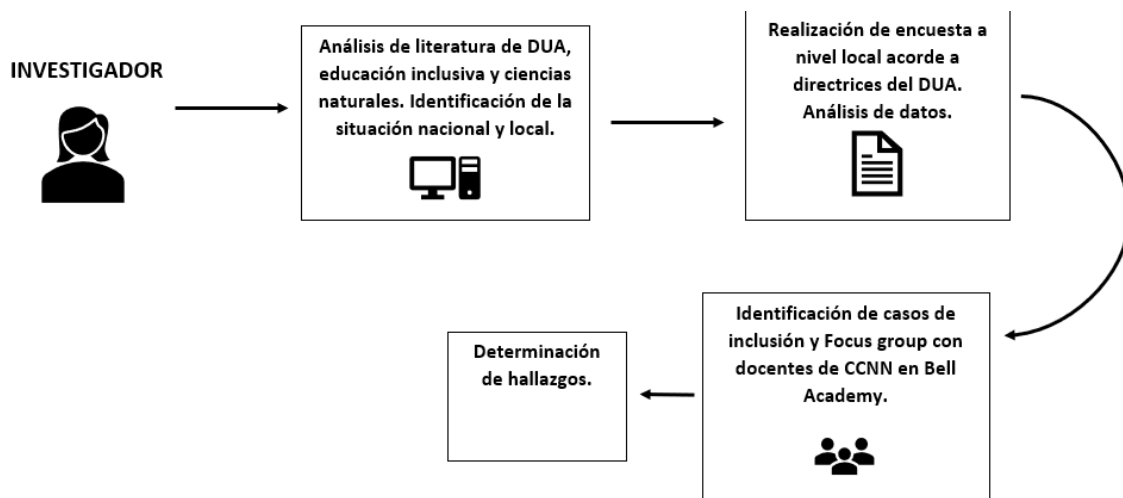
INVESTIGADOR

Análisis de literatura de DUA, educación inclusiva y ciencias naturales. Identificación de la situación nacional y local.

Realización de encuesta a nivel local acorde a directrices del DUA. Análisis de datos.

Identificación de casos de inclusión y Focus group con docentes de CCNN en Bell Academy.

Determinación de hallazgos.